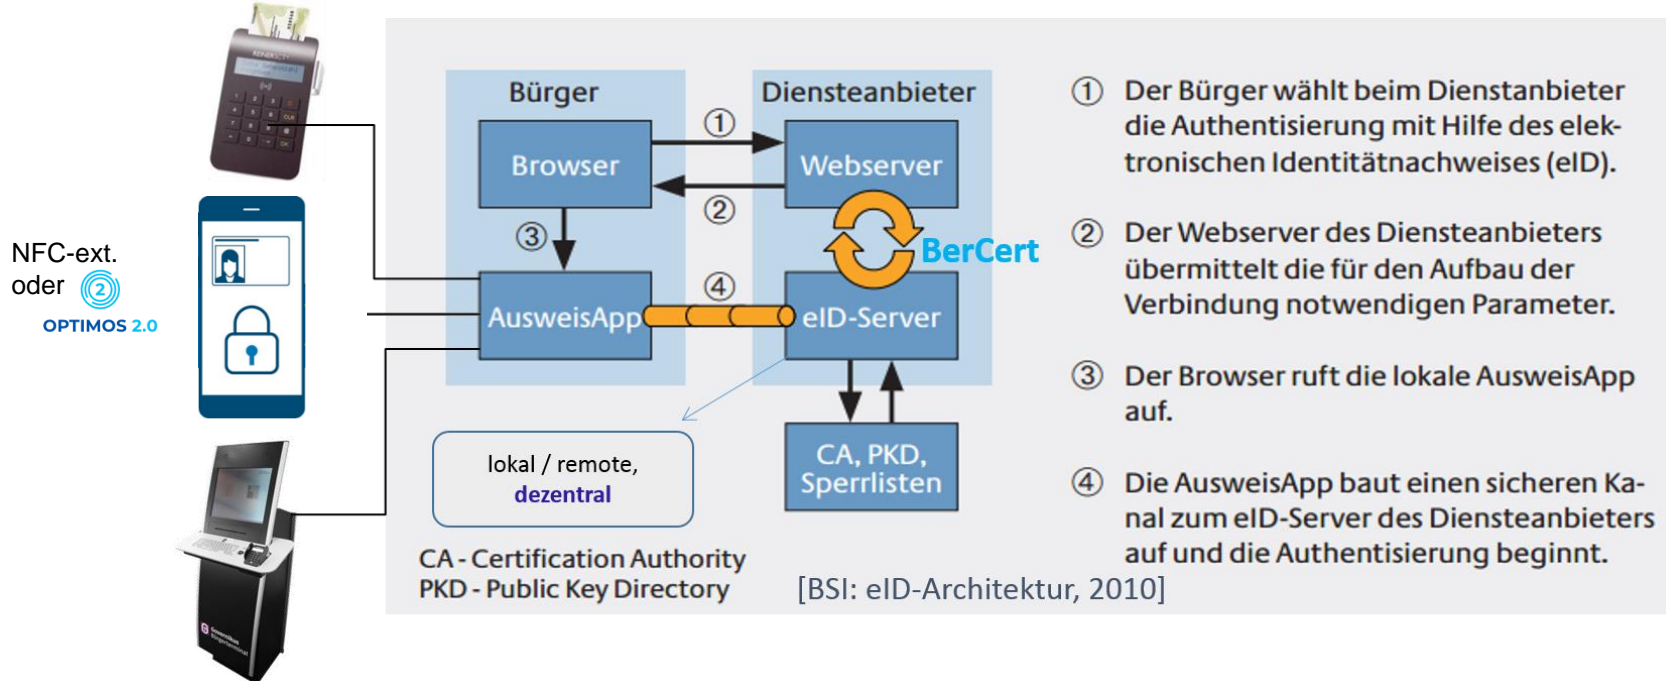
NFC-ext.
oder

OPTIMOS 2.0

Bürger

Diensteanbieter

Browser

①

Webserver

②

③

BerCert

④

AusweisApp

eID-Server

lokal / remote,
dezentral

CA, PKD,
Sperrlisten

CA - Certification Authority
PKD - Public Key Directory

[BSI: eID-Architektur, 2010]

① Der Bürger wählt beim Dienstanbieter die Authentisierung mit Hilfe des elektronischen Identitätnachweises (eID).

② Der Webserver des Diensteanbieters übermittelt die für den Aufbau der Verbindung notwendigen Parameter.

③ Der Browser ruft die lokale AusweisApp auf.

④ Die AusweisApp baut einen sicheren Kanal zum eID-Server des Diensteanbieters auf und die Authentisierung beginnt.